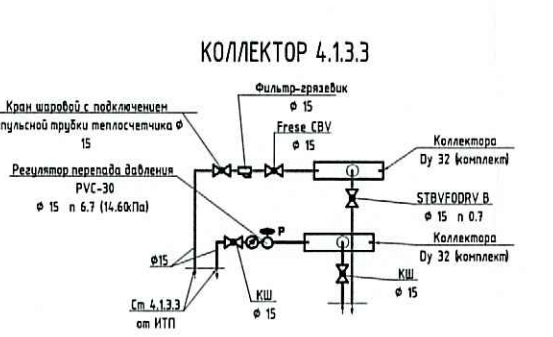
КОЛЛЕКТОР 4.1.3.3

Кран шаровой с подключением импульсной трубки теплосчетчика ø 15

Фильтр-грязевик
ø 15

Frese CBV
ø 15

Коллектора
Ду 32 (комплект)

Регулятор перепада давления
PVC-30
ø 15 п 6.7 (14.60кПа)

STBVFODRV B
ø 15 п 0.7

P

Коллектора
Ду 32 (комплект)

ø15

КШ
ø 15

КШ
ø 15

Ст 4.1.3.3
от ИТП